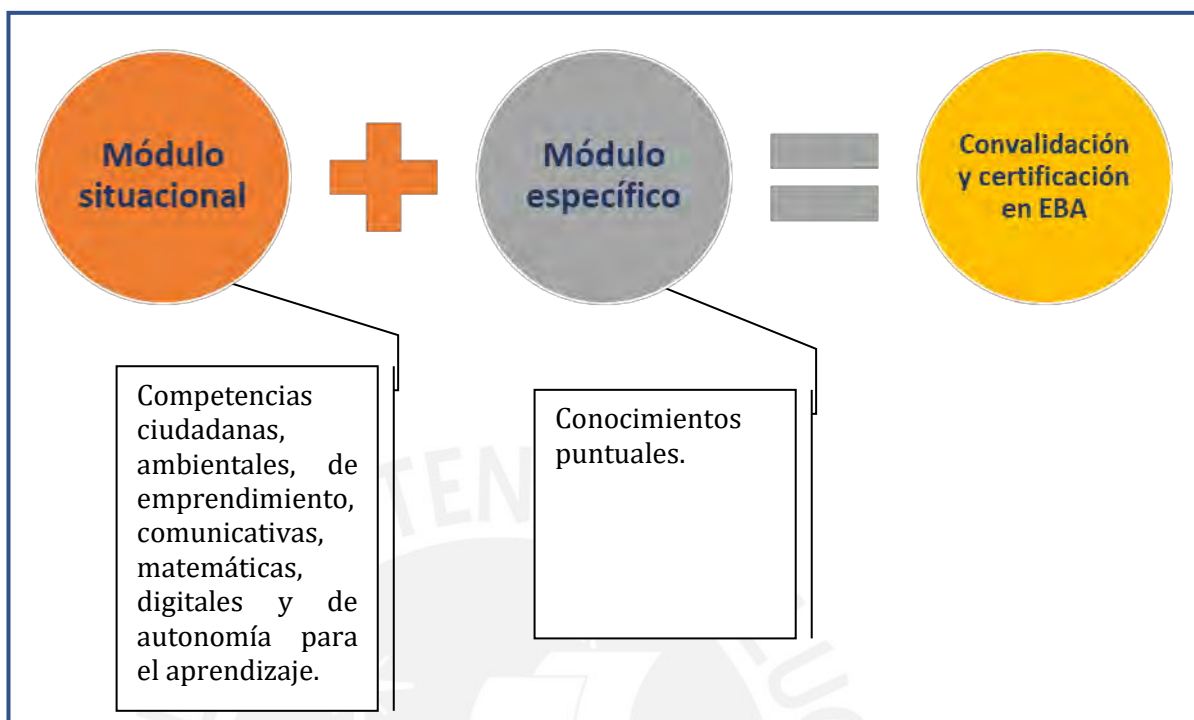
Módulo situacional

Módulo específico

Convalidación y certificación en EBA

Competencias ciudadanas, ambientales, de emprendimiento, comunicativas, matemáticas, digitales y de autonomía para el aprendizaje.

Conocimientos puntuales.